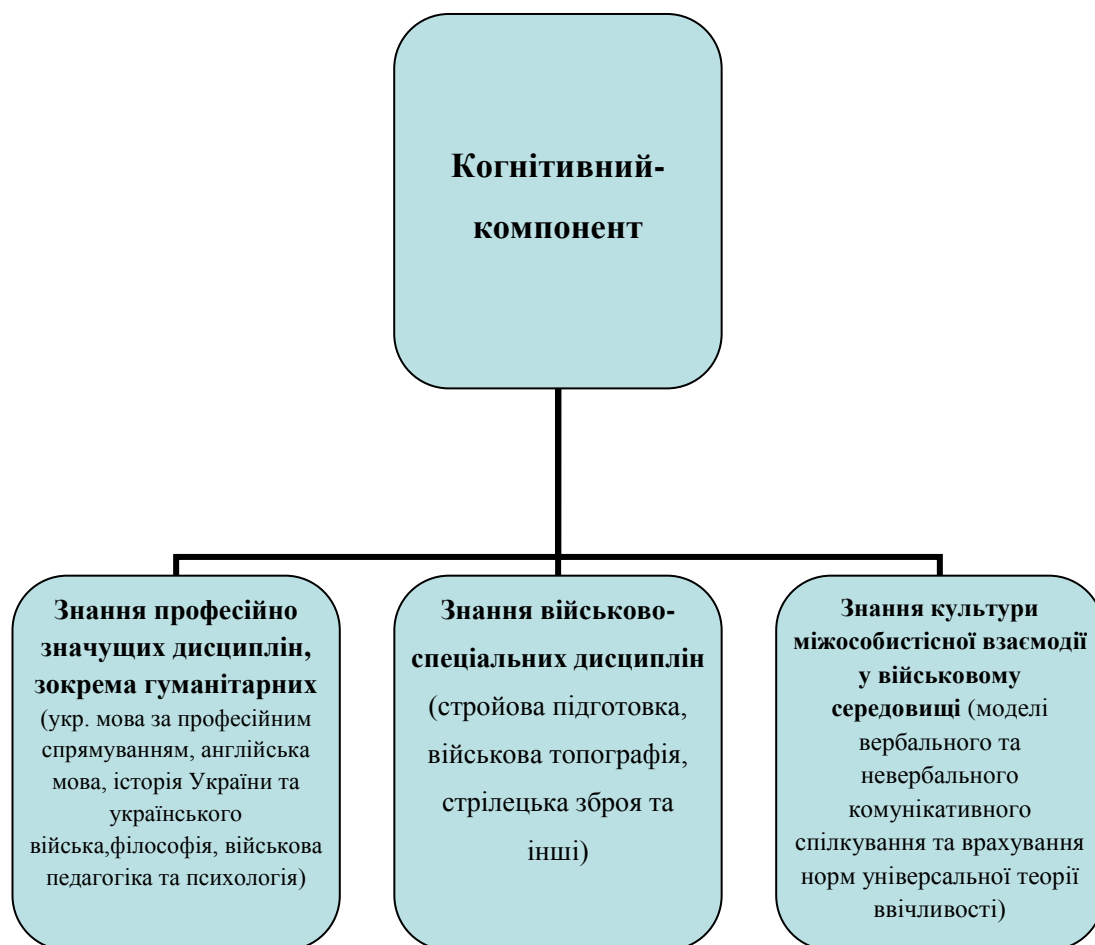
Когнітивний-компонент

Знання професійно значущих дисциплін, зокрема гуманітарних (укр. мова за професійним спрямуванням, англійська мова, історія України та українського війська,філософія, військова педагогіка та психологія)

Знання військово-спеціальних дисциплін (стройова підготовка, військова топографія, стрілецька зброя та інші)

Знання культури міжособистісної взаємодії у військовому середовищі (моделі вербального та невербального комунікативного спілкування та врахування норм універсальної теорії ввічливості)